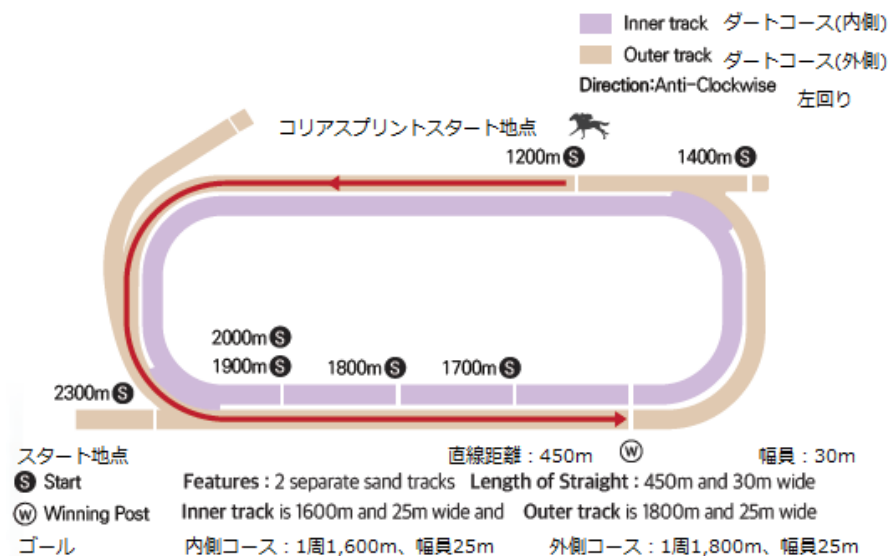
Inner track ダートコース(内側)
Outer track ダートコース(外側)
Direction:Anti-Clockwise 左回り

コリアスプリントスタート地点

1200m S
1400m S

2000m S
1900m S
1800m S
1700m S
2300m S

スタート地点
直線距離：450m W 幅員：30m

S Start
W Winning Post
ゴール

Features : 2 separate sand tracks Length of Straight : 450m and 30m wide
Inner track is 1600m and 25m wide and Outer track is 1800m and 25m wide
内側コース：1周1,600m、幅員25m 外側コース：1周1,800m、幅員25m